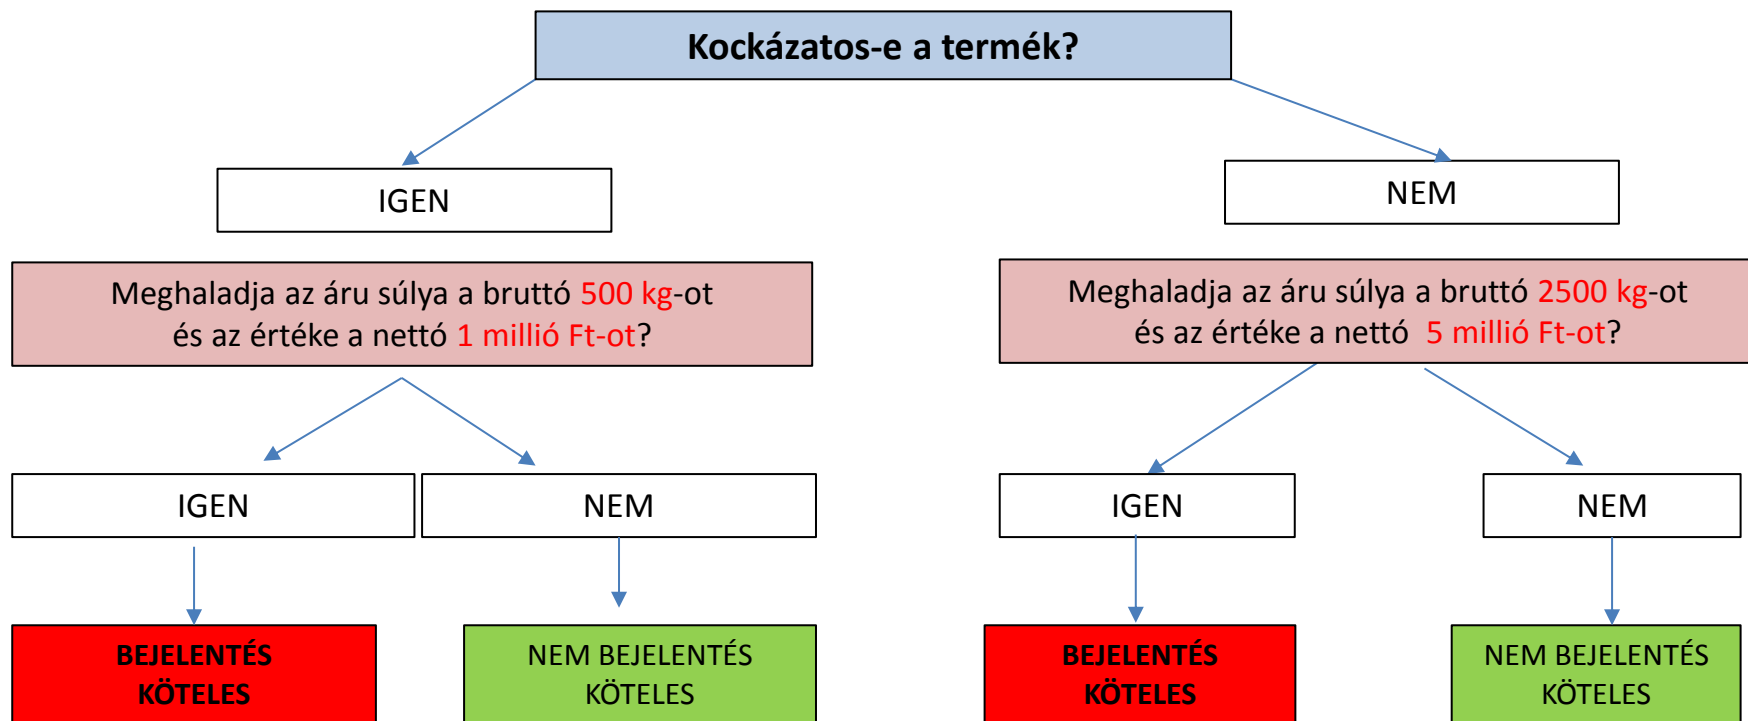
Kockázatos-e a termék?

IGEN

NEM

Meghaladja az áru súlya a bruttó 500 kg-ot és az értéke a nettó 1 millió Ft-ot?

Meghaladja az áru súlya a bruttó 2500 kg-ot és az értéke a nettó 5 millió Ft-ot?

IGEN

NEM

IGEN

NEM

BEJELENTÉS KÖTELES

NEM BEJELENTÉS KÖTELES

BEJELENTÉS KÖTELES

NEM BEJELENTÉS KÖTELES